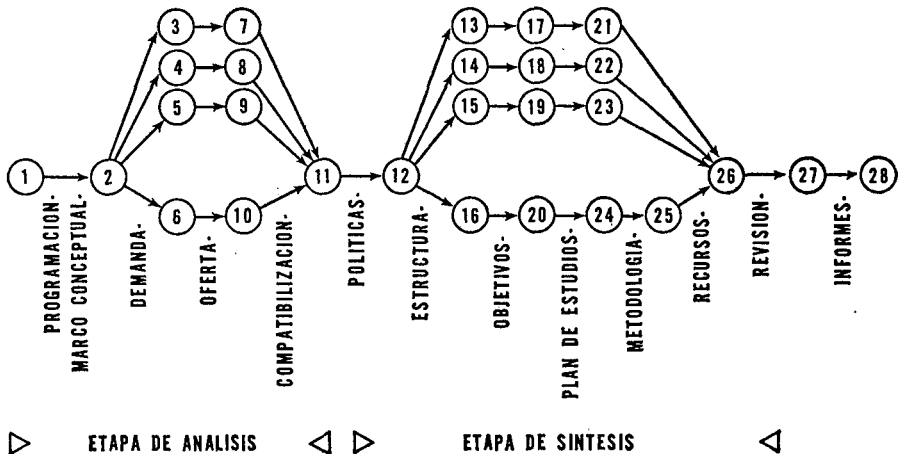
1 2 3 4 5 6 7 8 9 10 11 12 13 14 15 16 17 18 19 20 21 22 23 24 25 26 27 28

PROGRAMACION-
MARCO CONCEPTUAL-
DEMANDA-
OFERTA-
COMPATIBILIZACION-
POLITICAS-
ESTRUCTURA-
OBJETIVOS-
PLAN DE ESTUDIOS-
METODOLOGIA-
RECURSOS-
REVISION-
INFORMES-

ETAPA DE ANALISIS

ETAPA DE SINTESIS